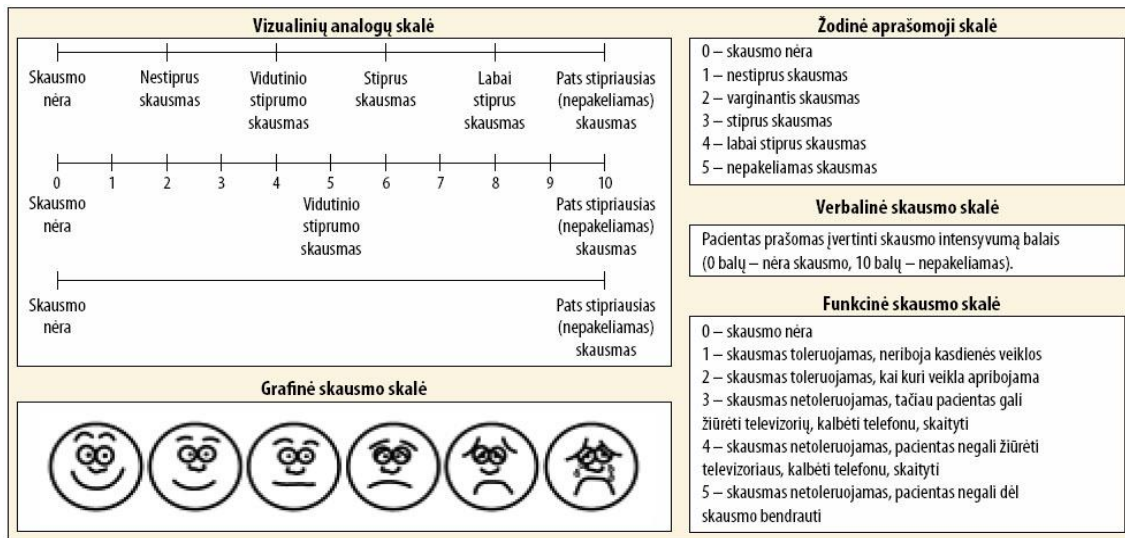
Vizualinių analogų skalė

Skausmo nėra

Nestiprus skausmas

Vidutinio stiprumo skausmas

Stiprus skausmas

Labai stiprus skausmas

Pats stipriausias (nepakeliamas) skausmas

0 1 2 3 4 5 6 7 8 9 10

Skausmo nėra

Vidutinio stiprumo skausmas

Pats stipriausias (nepakeliamas) skausmas

Skausmo nėra

Pats stipriausias (nepakeliamas) skausmas

Grafinė skausmo skalė

Žodinė aprašomoji skalė

0 – skausmo nėra
1 – nestiprus skausmas
2 – varginantis skausmas
3 – stiprus skausmas
4 – labai stiprus skausmas
5 – nepakeliamas skausmas

Verbalinė skausmo skalė

Pacientas prašomas įvertinti skausmo intensyvumą balais (0 balų – nėra skausmo, 10 balų – nepakeliamas).

Funkcinė skausmo skalė

0 – skausmo nėra
1 – skausmas toleruojamas, neriboja kasdienės veiklos
2 – skausmas toleruojamas, kai kuri veikla apribojama
3 – skausmas netoleruojamas, tačiau pacientas gali žiūrėti televizorių, kalbėti telefonu, skaityti
4 – skausmas netoleruojamas, pacientas negali žiūrėti televizoriaus, kalbėti telefonu, skaityti
5 – skausmas netoleruojamas, pacientas negali dėl skausmo bendrauti